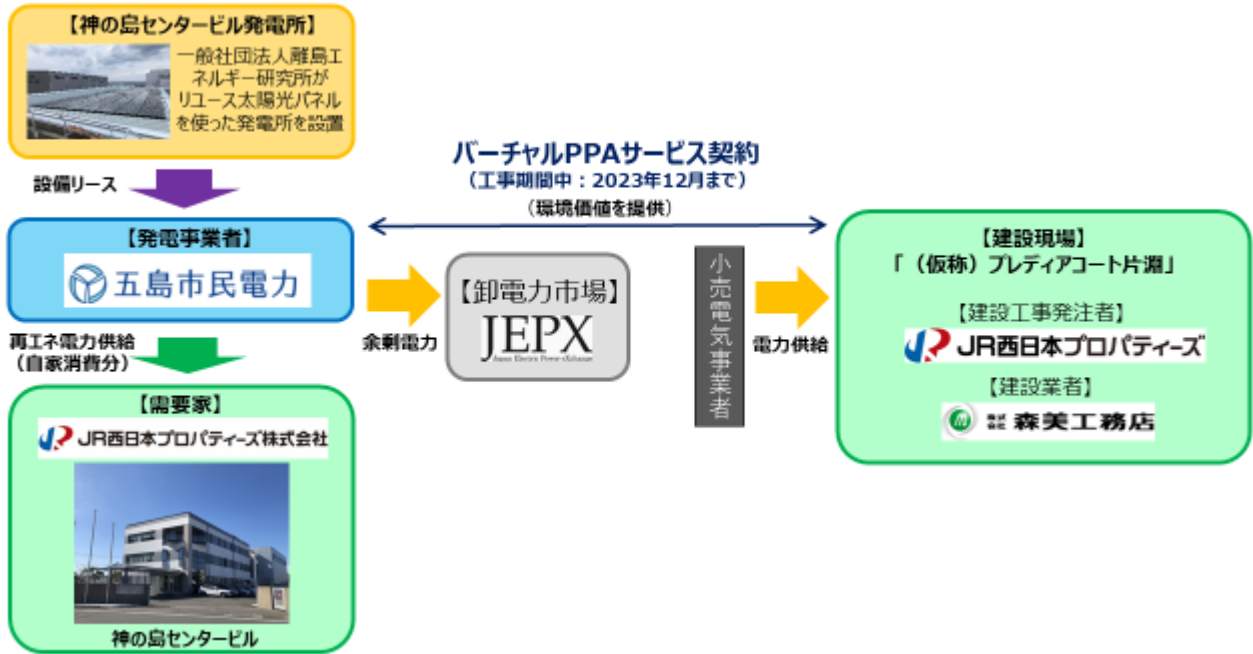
【神の島センタービル発電所】

一般社団法人離島エネルギー研究所がリユース太陽光パネルを使った発電所を設置

設備リース

【発電事業者】

五島市民電力

再エネ電力供給（自家消費分）

【需要家】

JR西日本プロパティーズ株式会社

神の島センタービル

バーチャルPPAサービス契約
（工事期間中：2023年12月まで）
（環境価値を提供）

余剰電力

【卸電力市場】

JEPX

Japan Electric Power eXchange

小売電気事業者

電力供給

【建設現場】
「（仮称）プレディアコート片淵」

【建設工事発注者】

JR西日本プロパティーズ

【建設業者】

株式会社 森美工務店